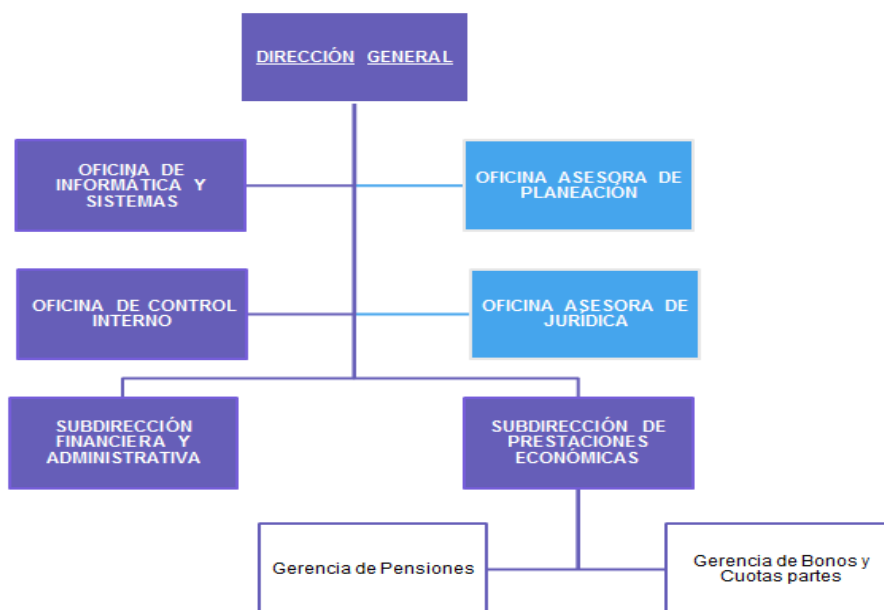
DIRECCIÓN GENERAL

OFICINA DE INFORMÁTICA Y SISTEMAS

OFICINA ASESORA DE PLANEACIÓN

OFICINA DE CONTROL INTERNO

OFICINA ASESORA DE JURÍDICA

SUBDIRECCIÓN FINANCIERA Y ADMINISTRATIVA

SUBDIRECCIÓN DE PRESTACIONES ECONÓMICAS

Gerencia de Pensiones

Gerencia de Bonos y Cuotas partes